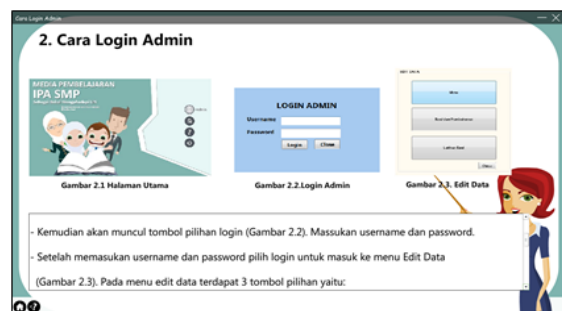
Cara Login Admin

2. Cara Login Admin

MEDIA PEMBELAJARAN
IPA SMP

Gambar 2.1 Halaman Utama

LOGIN ADMIN
Username
Password
Login
Close

Gambar 2.2.Login Admin

EDIT DATA
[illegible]
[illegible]
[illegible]

Gambar 2.3. Edit Data

- Kemudian akan muncul tombol pilihan login (Gambar 2.2). Massukan username dan password.

- Setelah memasukan username dan password pilih login untuk masuk ke menu Edit Data (Gambar 2.3). Pada menu edit data terdapat 3 tombol pilihan yaitu: